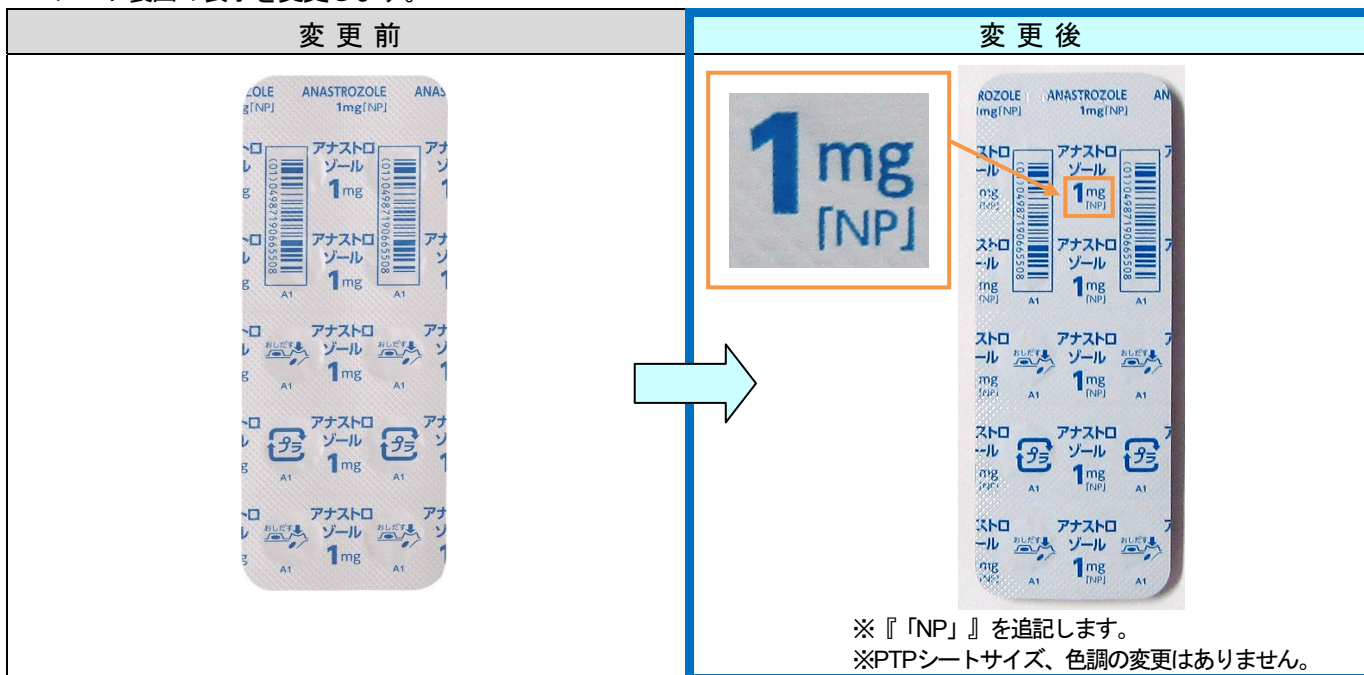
| 変 更 前 | 変 更 後 |
|---|---|
| ANASTROZOLE 1mg[NP] アナストロゾール 1mg (01)04987190665508 A1 おしだす プラ | 1mg [NP] ANASTROZOLE 1mg[NP] アナストロゾール 1mg [NP] (01)04987190665508 A1 おしだす プラ ※『「NP」』を追記します。 ※PTPシートサイズ、色調の変更はありません。 |